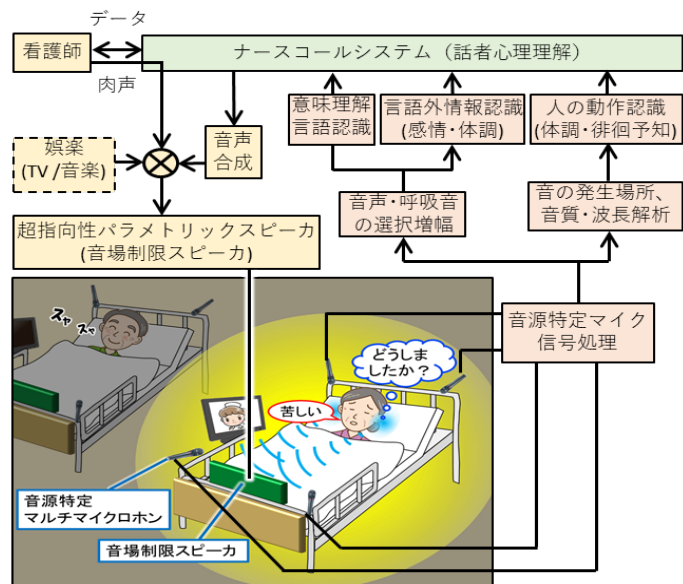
データ

看護師

ナースコールシステム（話者心理理解）

肉声

意味理解
言語認識

言語外情報認識
(感情・体調)

人の動作認識
(体調・徘徊予知)

娯楽
(TV /音楽)

音声
合成

音声・呼吸音
の選択増幅

音の発生場所、
音質・波長解析

超指向性パラメトリックスピーカ
(音場制限スピーカ)

スャ スャ

音源特定マイク
信号処理

どうしま
したか？

苦しい

音源特定
マルチマイクロホン

音場制限スピーカ